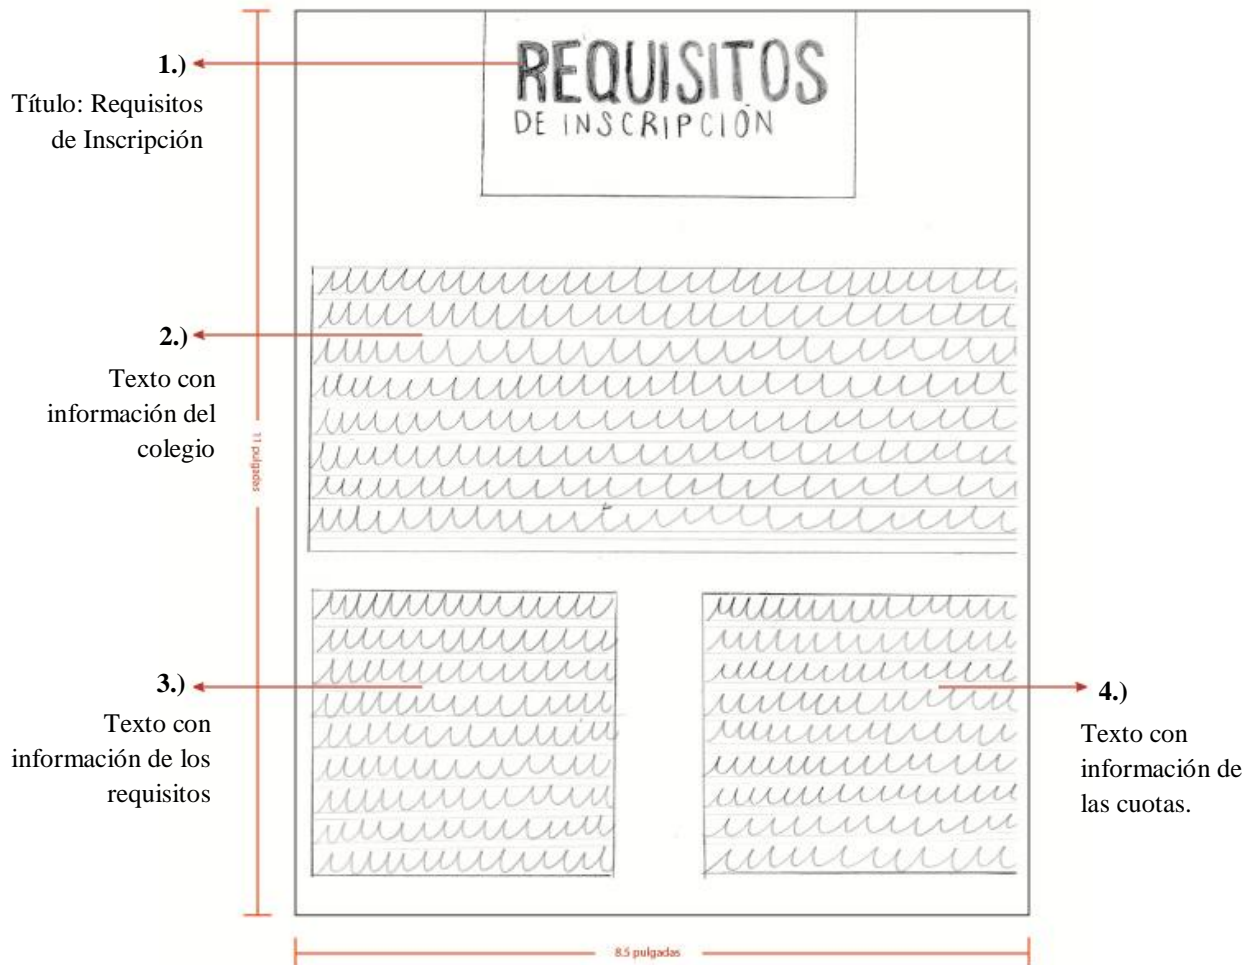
1.)
Título: Requisitos de Inscripción

REQUISITOS
DE INSCRIPCIÓN

2.)
Texto con información del colegio

11 pulgadas

3.)
Texto con información de los requisitos

4.)
Texto con información de las cuotas.

8.5 pulgadas